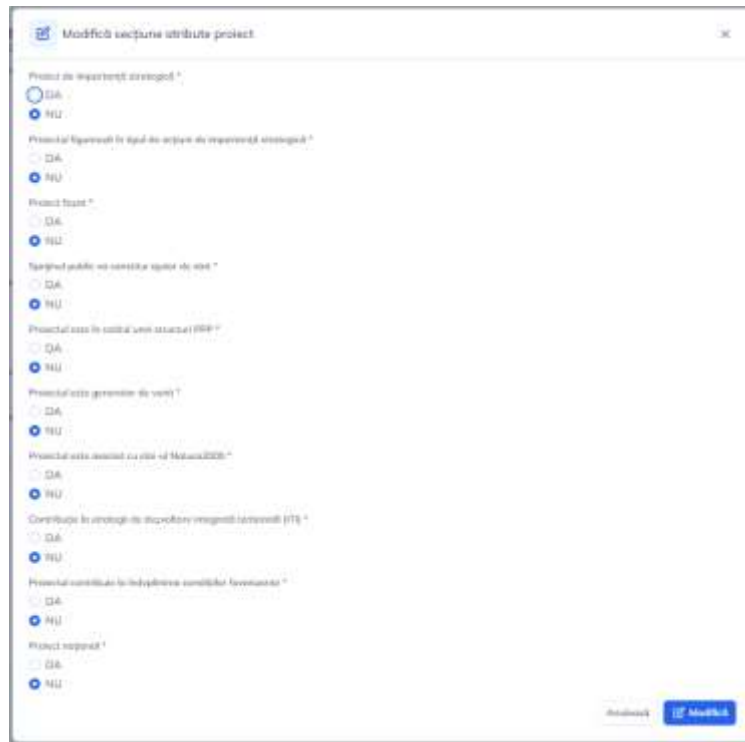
Modifică secțiune atribute proiect

×

Proiect de importanță strategică *

DA

NU

Proiectul figurează în lista de acțiuni de importanță strategică *

DA

NU

Proiect fazat *

DA

NU

Sprijinul public va constitui ajutor de stat *

DA

NU

Proiectul este în cadrul unei structuri PPP *

DA

NU

Proiectul este generator de venit *

DA

NU

Proiectul este asociat cu site-ul Natura2000 *

DA

NU

Contribuie la strategia de dezvoltare integrată teritorială (ITI) *

DA

NU

Proiectul contribuie la îndeplinirea condițiilor favorizante *

DA

NU

Proiect regional *

DA

NU

Anulează

Modifică